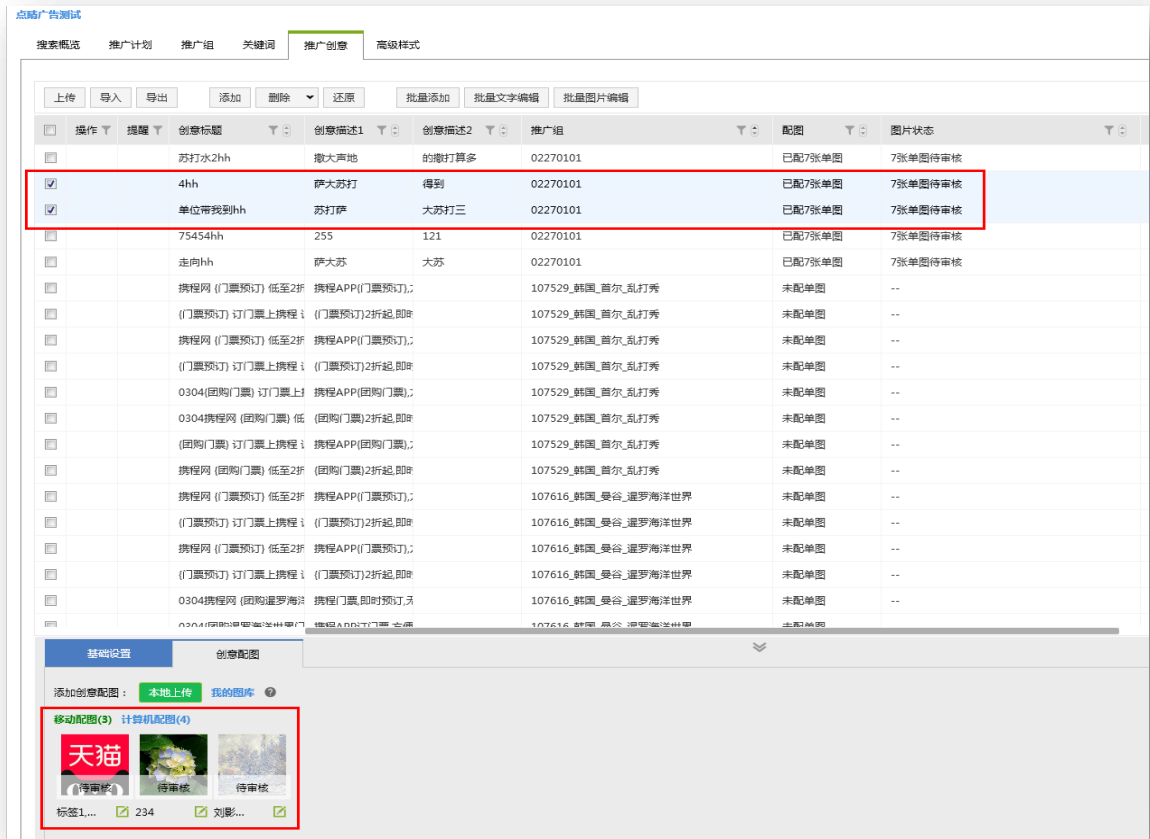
点睛广告测试

搜索概览 推广计划 推广组 关键词 推广创意 高级样式

上传 导入 导出 添加 删除 还原 批量添加 批量文字编辑 批量图片编辑

| | 操作 | 提醒 | 创意标题 | 创意描述1 | 创意描述2 | 推广组 | 配图 | 图片状态 |
|---|---|---|---|---|---|---|---|---|
| | | | 苏打水2hh | 撒大声地 | 的撒打算多 | 02270101 | 已配7张单图 | 7张单图待审核 |
| ☑ | | | 4hh | 萨大苏打 | 得到 | 02270101 | 已配7张单图 | 7张单图待审核 |
| ☑ | | | 单位带我到hh | 苏打萨 | 大苏打三 | 02270101 | 已配7张单图 | 7张单图待审核 |
| | | | 75454hh | 255 | 121 | 02270101 | 已配7张单图 | 7张单图待审核 |
| | | | 走向hh | 萨大苏 | 大苏 | 02270101 | 已配7张单图 | 7张单图待审核 |
| | | | 携程网 {门票预订} 低至2折 | 携程APP{门票预订},: | | 107529_韩国_首尔_乱打秀 | 未配单图 | -- |
| | | | {门票预订} 订门票上携程 i | {门票预订}2折起,即时 | | 107529_韩国_首尔_乱打秀 | 未配单图 | -- |
| | | | 携程网 {门票预订} 低至2折 | 携程APP{门票预订},: | | 107529_韩国_首尔_乱打秀 | 未配单图 | -- |
| | | | {门票预订} 订门票上携程 i | {门票预订}2折起,即时 | | 107529_韩国_首尔_乱打秀 | 未配单图 | -- |
| | | | 0304{团购门票} 订门票上 | 携程APP{团购门票},: | | 107529_韩国_首尔_乱打秀 | 未配单图 | -- |
| | | | 0304携程网 {团购门票} 低 | {团购门票}2折起,即时 | | 107529_韩国_首尔_乱打秀 | 未配单图 | -- |
| | | | {团购门票} 订门票上携程 i | 携程APP{团购门票},: | | 107529_韩国_首尔_乱打秀 | 未配单图 | -- |
| | | | 携程网 {团购门票} 低至2折 | {团购门票}2折起,即时 | | 107529_韩国_首尔_乱打秀 | 未配单图 | -- |
| | | | 携程网 {门票预订} 低至2折 | 携程APP{门票预订},: | | 107616_韩国_曼谷_暹罗海洋世界 | 未配单图 | -- |
| | | | {门票预订} 订门票上携程 i | {门票预订}2折起,即时 | | 107616_韩国_曼谷_暹罗海洋世界 | 未配单图 | -- |
| | | | 携程网 {门票预订} 低至2折 | 携程APP{门票预订},: | | 107616_韩国_曼谷_暹罗海洋世界 | 未配单图 | -- |
| | | | {门票预订} 订门票上携程 i | {门票预订}2折起,即时 | | 107616_韩国_曼谷_暹罗海洋世界 | 未配单图 | -- |
| | | | 0304携程网 {团购暹罗海洋 | 携程门票,即时预订,无 | | 107616_韩国_曼谷_暹罗海洋世界 | 未配单图 | -- |

基础设置 创意配图

添加创意配图： 本地上传 我的图库

移动配图(3) 计算机配图(4)

天猫

待审核 待审核 待审核

标签1,... 234 刘影...